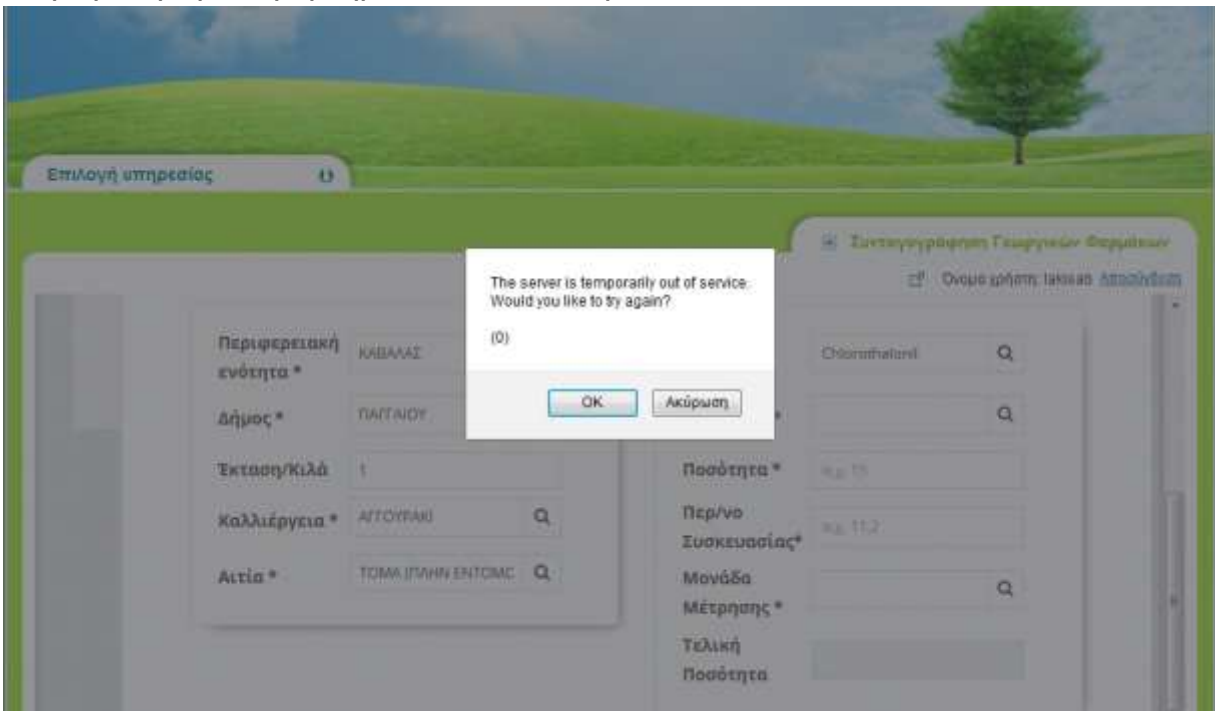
Επιλογή υπηρεσίας

Συνταγογράφηση Γεωργικών Φαρμάκων

Όνομα χρήστη: lakisas Αποσύνδεση

The server is temporarily out of service. Would you like to try again?

(0)

OK Ακύρωση

Περιφερειακή ενότητα * ΚΑΒΑΛΑΣ

Δήμος * ΠΑΓΓΑΙΟΥ

Έκταση/Κιλά 1

Καλλιέργεια * ΑΓΓΟΥΡΑΚΙ

Αιτία * ΤΟΜΑ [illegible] ΕΝΤΟΜΩ

Chlorothalonil

Ποσότητα * π.χ. 15

Περ/νο Συσκευασίας* π.χ. 11,2

Μονάδα Μέτρησης *

Τελική Ποσότητα